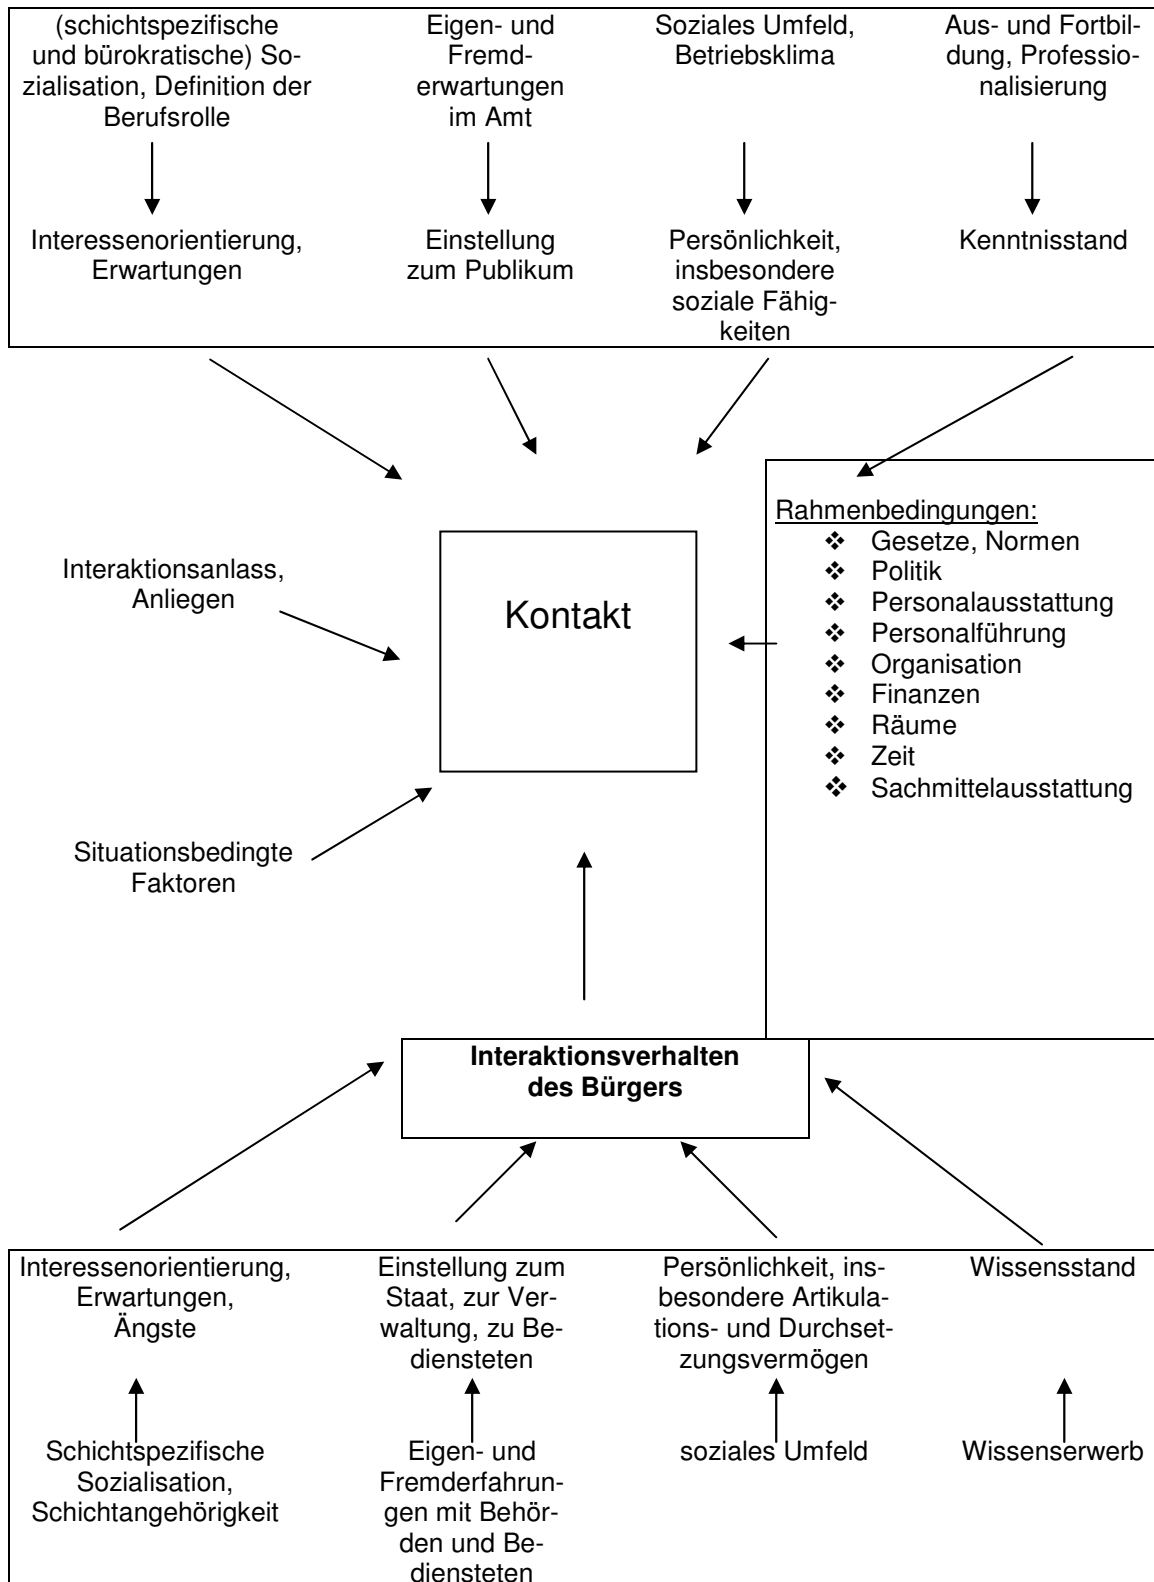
(schichtspezifische und bürokratische) Sozialisation, Definition der Berufsrolle

Interessenorientierung, Erwartungen

Eigen- und Fremderwartungen im Amt

Einstellung zum Publikum

Soziales Umfeld, Betriebsklima

Persönlichkeit, insbesondere soziale Fähigkeiten

Aus- und Fortbildung, Professionalisierung

Kenntnisstand

Rahmenbedingungen:
❖ Gesetze, Normen
❖ Politik
❖ Personalausstattung
❖ Personalführung
❖ Organisation
❖ Finanzen
❖ Räume
❖ Zeit
❖ Sachmittelausstattung

Interaktionsanlass, Anliegen

Kontakt

Situationsbedingte Faktoren

**Interaktionsverhalten des Bürgers**

Interessenorientierung, Erwartungen, Ängste

Schichtspezifische Sozialisation, Schichtangehörigkeit

Einstellung zum Staat, zur Verwaltung, zu Bediensteten

Eigen- und Fremderfahrungen mit Behörden und Bediensteten

Persönlichkeit, insbesondere Artikulations- und Durchsetzungsvermögen

soziales Umfeld

Wissensstand

Wissenserwerb